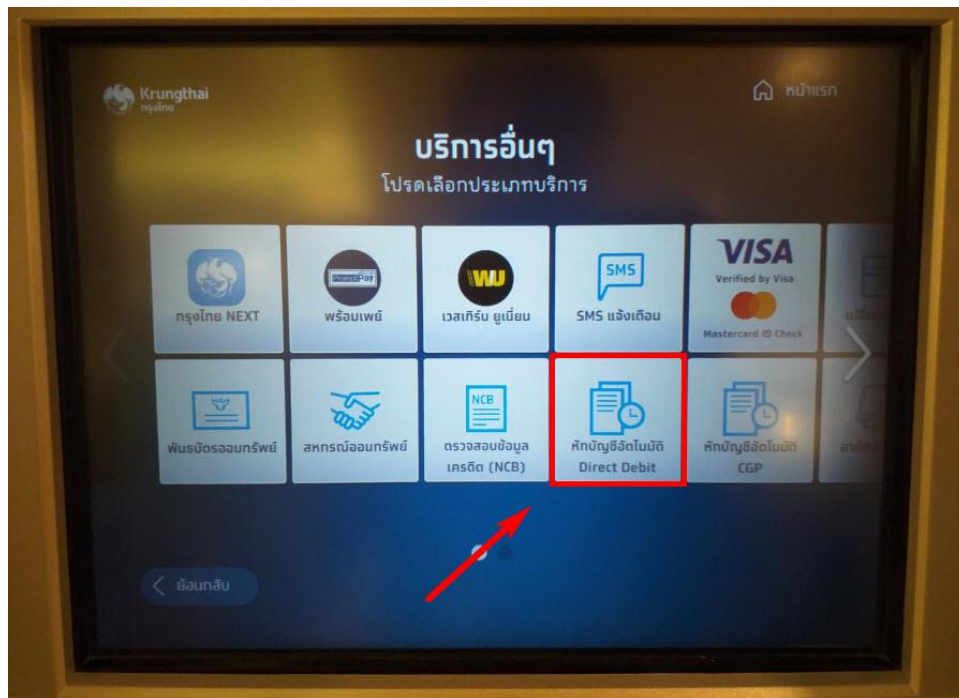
Krungthai
กรุงไทย

หน้าแรก

บริการอื่นๆ
โปรดเลือกประเภทบริการ

กรุงไทย NEXT

PromptPay
พร้อมเพย์

WU
เวสเทิร์น ยูเนี่ยน

SMS
SMS แจ้งเตือน

VISA
Verified by Visa
Mastercard ID Check

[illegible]

พันธบัตรออมทรัพย์

สหกรณ์ออมทรัพย์

NCB
ตรวจสอบข้อมูลเครดิต (NCB)

หักบัญชีอัตโนมัติ
Direct Debit

หักบัญชีอัตโนมัติ
CGP

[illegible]

ย้อนกลับ